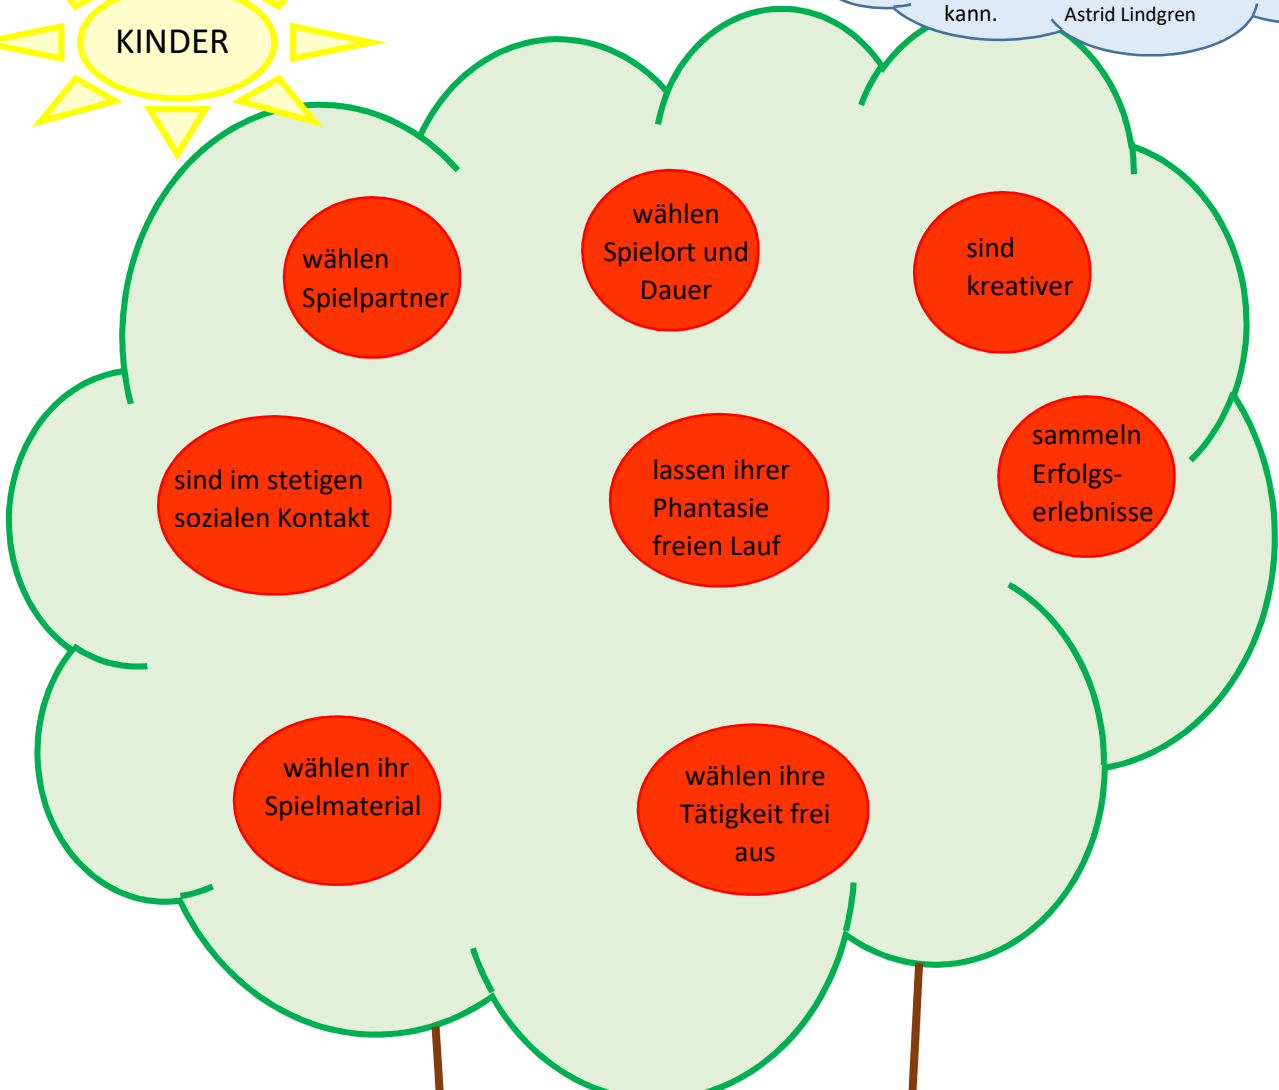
kann.

Astrid Lindgren

KINDER

wählen Spielpartner

wählen Spielort und Dauer

sind kreativer

sind im stetigen sozialen Kontakt

lassen ihrer Phantasie freien Lauf

sammeln Erfolgserlebnisse

wählen ihr Spielmaterial

wählen ihre Tätigkeit frei aus